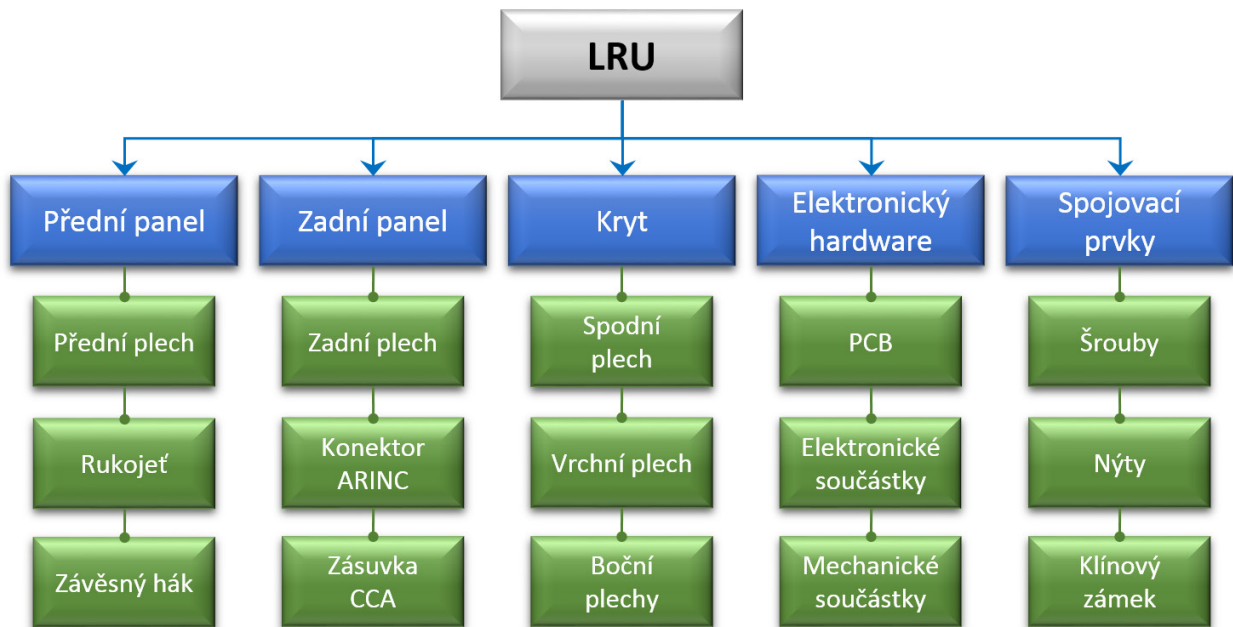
LRU

Přední panel

Přední plech

Rukojeť

Závěsný hák

Zadní panel

Zadní plech

Konektor ARINC

Zásuvka CCA

Kryt

Spodní plech

Vrchní plech

Boční plechy

Elektronický hardware

PCB

Elektronické součástky

Mechanické součástky

Spojovací prvky

Šrouby

Nýty

Klínový zámek